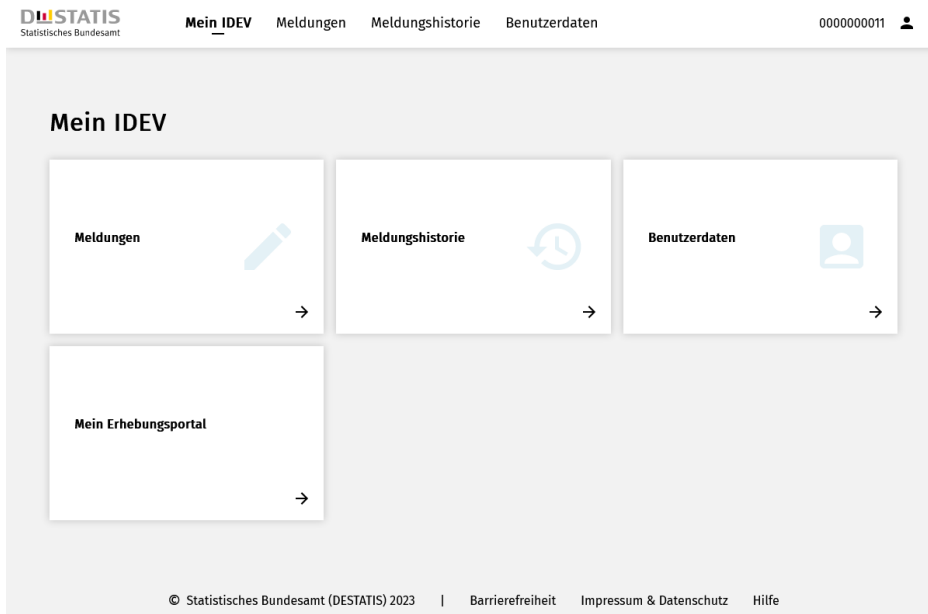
DESTATIS
Statistisches Bundesamt

Mein IDEV Meldungen Meldungshistorie Benutzerdaten

0000000011

Mein IDEV

Meldungen
→

Meldungshistorie
→

Benutzerdaten
→

Mein Erhebungsportal
→

© Statistisches Bundesamt (DESTATIS) 2023 | Barrierefreiheit Impressum & Datenschutz Hilfe